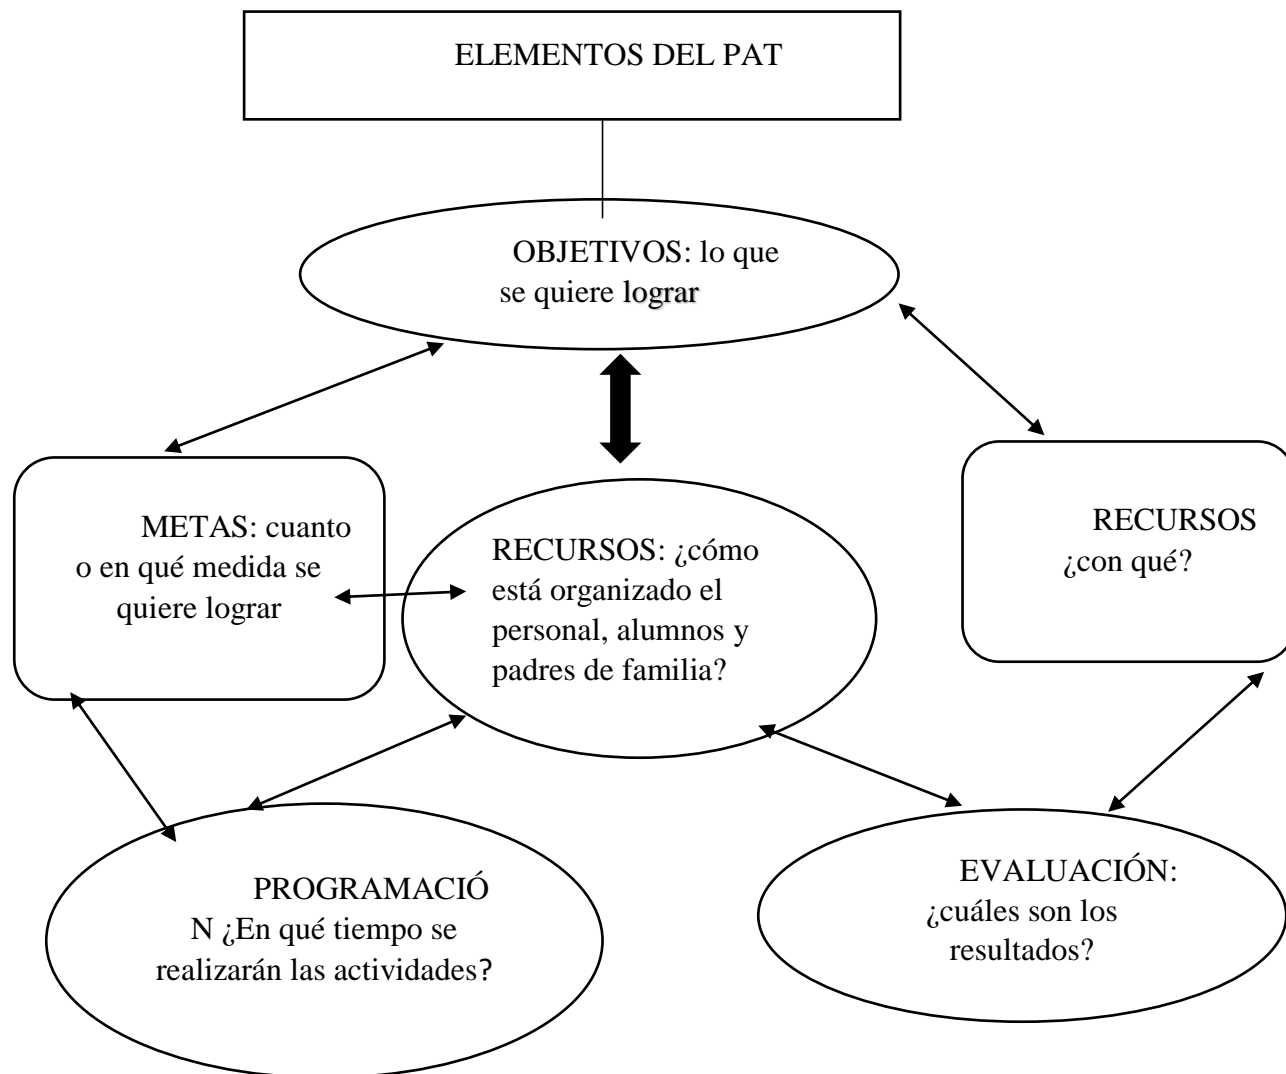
ELEMENTOS DEL PAT

OBJETIVOS: lo que se quiere lograr

METAS: cuanto o en qué medida se quiere lograr

RECURSOS: ¿cómo está organizado el personal, alumnos y padres de familia?

RECURSOS ¿con qué?

PROGRAMACIÓ N ¿En qué tiempo se realizarán las actividades?

EVALUACIÓN: ¿cuáles son los resultados?